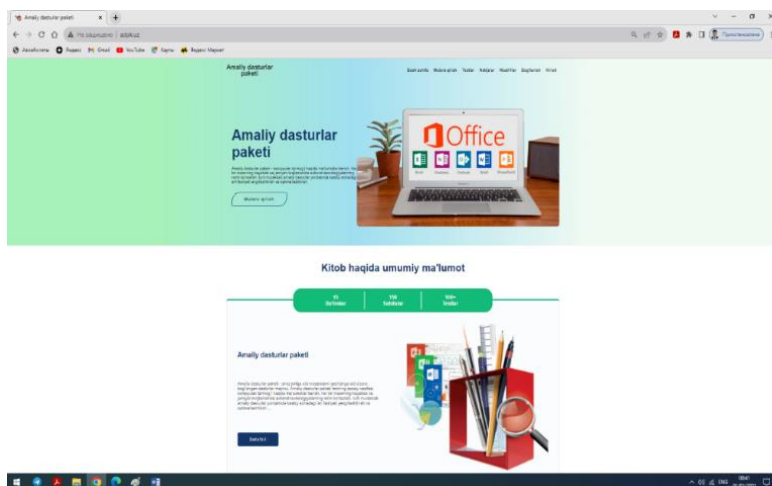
Amaliy dasturlar paketi

Не защищено | adpkuz

Amaliy dasturlar paketi

Bosh sahifa Mundarija Testlar Kitoblar Mualliflar Bog'lanish Kirish

Amaliy dasturlar paketi

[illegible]

Mutolaa qilish

Office

Kitob haqida umumiy ma'lumot

15 Bo'limlar

150 Sahifalar

100+ Testlar

Amaliy dasturlar paketi

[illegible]

Batafsil